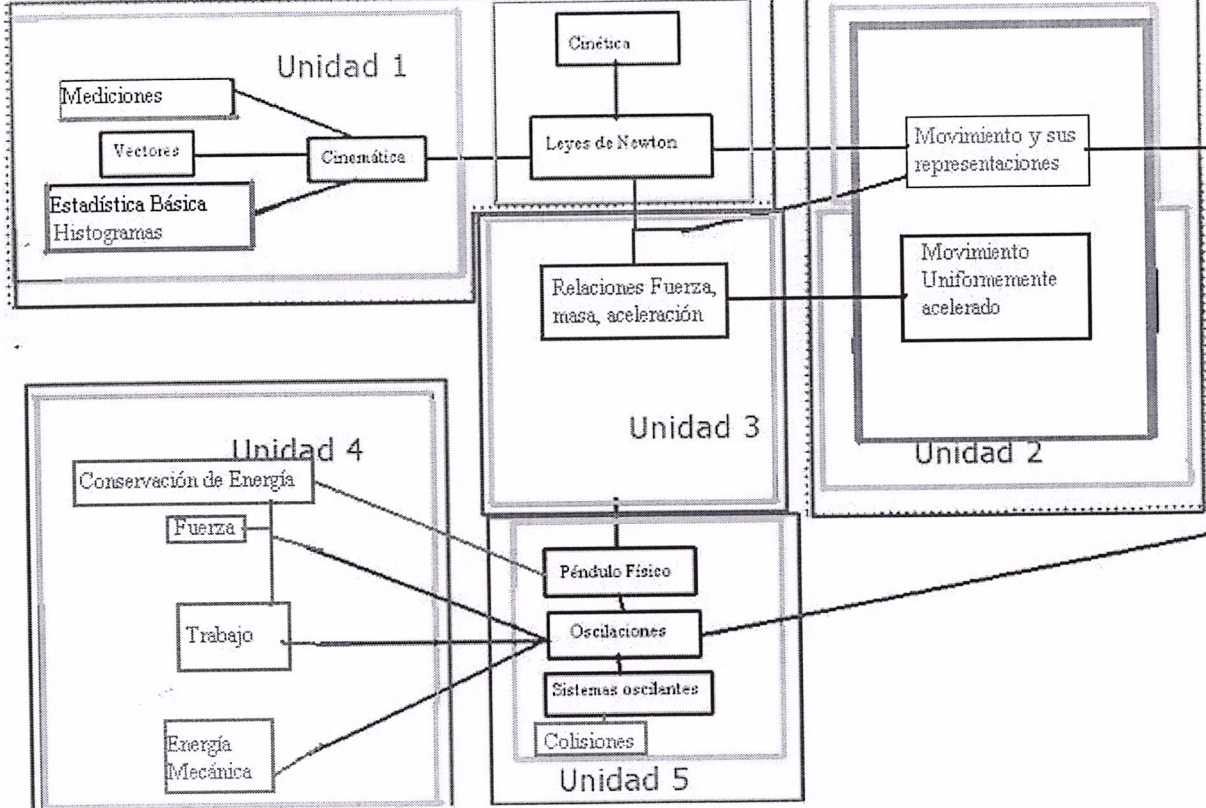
Unidad 1

Mediciones

Vectores

Cinemática

Estadística Básica
Histogramas

Cinética

Leyes de Newton

Movimiento y sus representaciones

Relaciones Fuerza, masa, aceleración

Movimiento Uniformemente acelerado

Unidad 3

Unidad 2

Unidad 4

Conservación de Energía

Fuerza

Trabajo

Energía Mecánica

Péndulo Físico

Oscilaciones

Sistemas oscilantes

Colisiones

Unidad 5